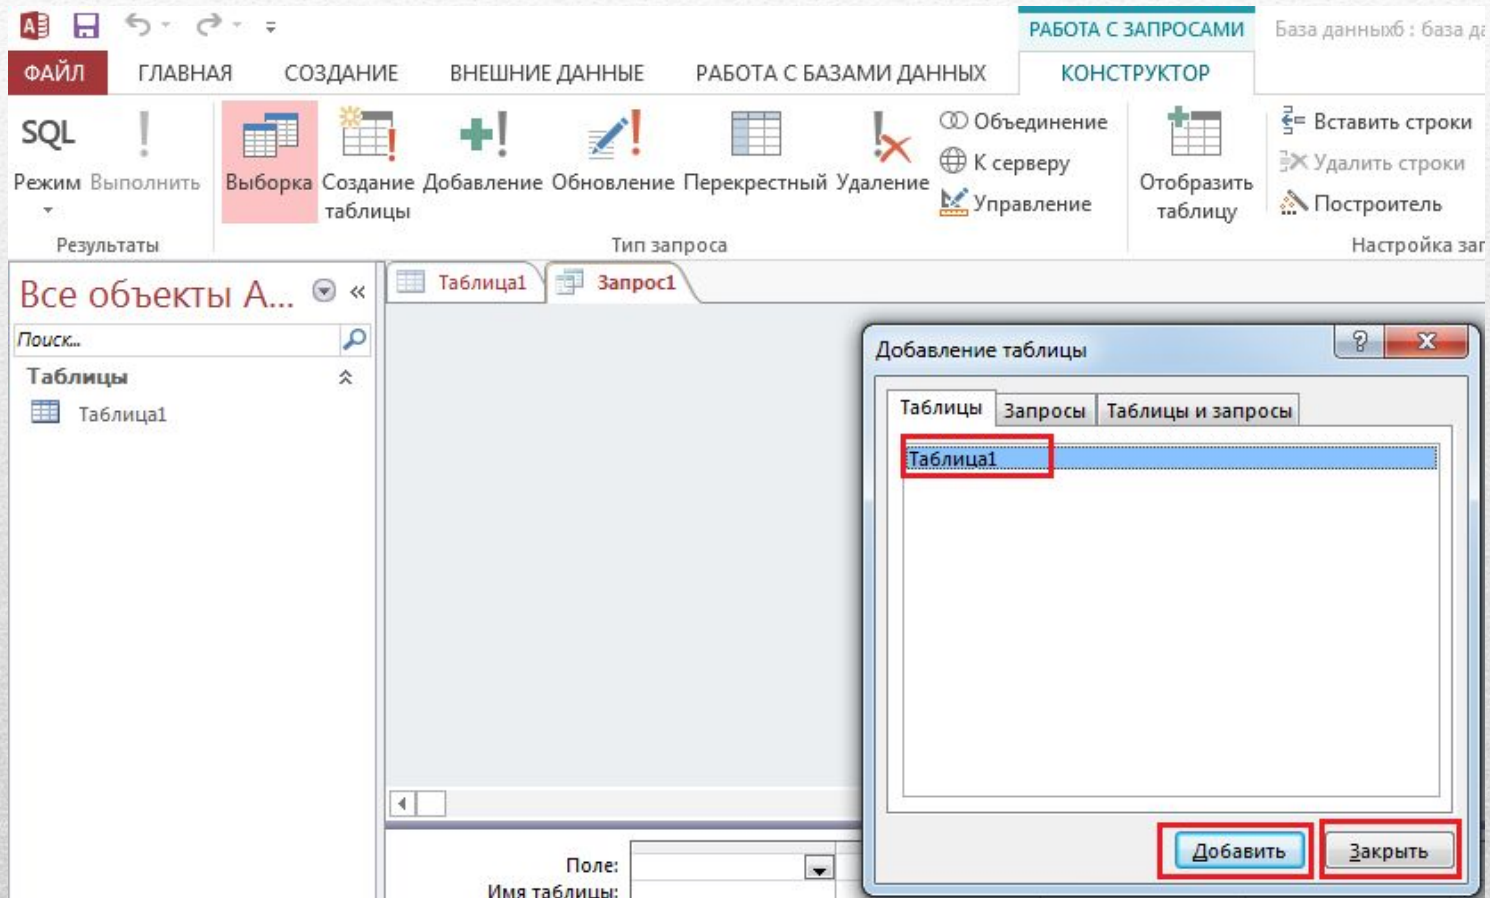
РАБОТА С ЗАПРОСАМИ База данных6 : база да

ФАЙЛ ГЛАВНАЯ СОЗДАНИЕ ВНЕШНИЕ ДАННЫЕ РАБОТА С БАЗАМИ ДАННЫХ КОНСТРУКТОР

SQL
Режим Выполнить
Результаты

Выборка Создание таблицы Добавление Обновление Перекрестный Удаление
Объединение
К серверу
Управление
Тип запроса

Отобразить таблицу
Вставить строки
Удалить строки
Построитель
Настройка зап

Все объекты А... «
Поиск...
Таблицы
Таблица1

Таблица1 Запрос1

Добавление таблицы ? X
Таблицы Запросы Таблицы и запросы
Таблица1

Добавить Закрыть

Поле:
Имя таблицы: